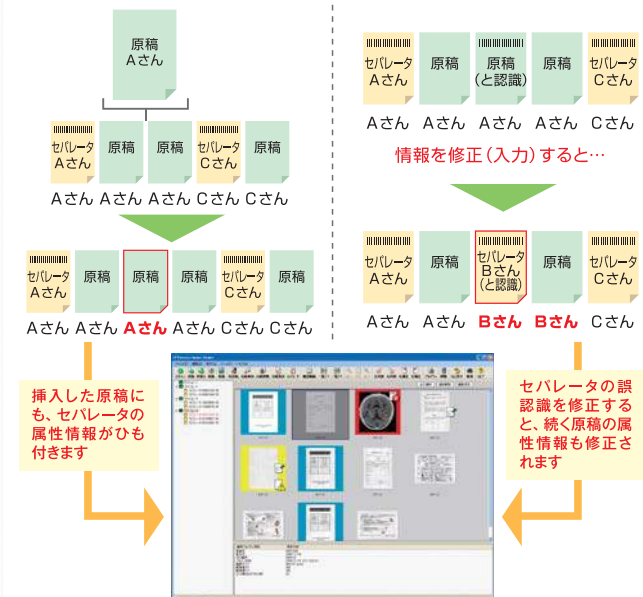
原稿
Aさん

セパレータ
Aさん
原稿
原稿
セパレータ
Cさん
原稿

Aさん Aさん Aさん Cさん Cさん

セパレータ
Aさん
原稿
原稿
原稿
セパレータ
Cさん
原稿

Aさん Aさん Aさん Aさん Cさん Cさん

セパレータ
Aさん
原稿
原稿
(と認識)
原稿
セパレータ
Cさん

Aさん Aさん Aさん Aさん Cさん

情報を修正(入力)すると…

セパレータ
Aさん
原稿
セパレータ
Bさん
(と認識)
原稿
セパレータ
Cさん

Aさん Aさん Bさん Bさん Cさん

挿入した原稿にも、セパレータの属性情報がひも付きます

セパレータの誤認識を修正すると、続く原稿の属性情報も修正されます